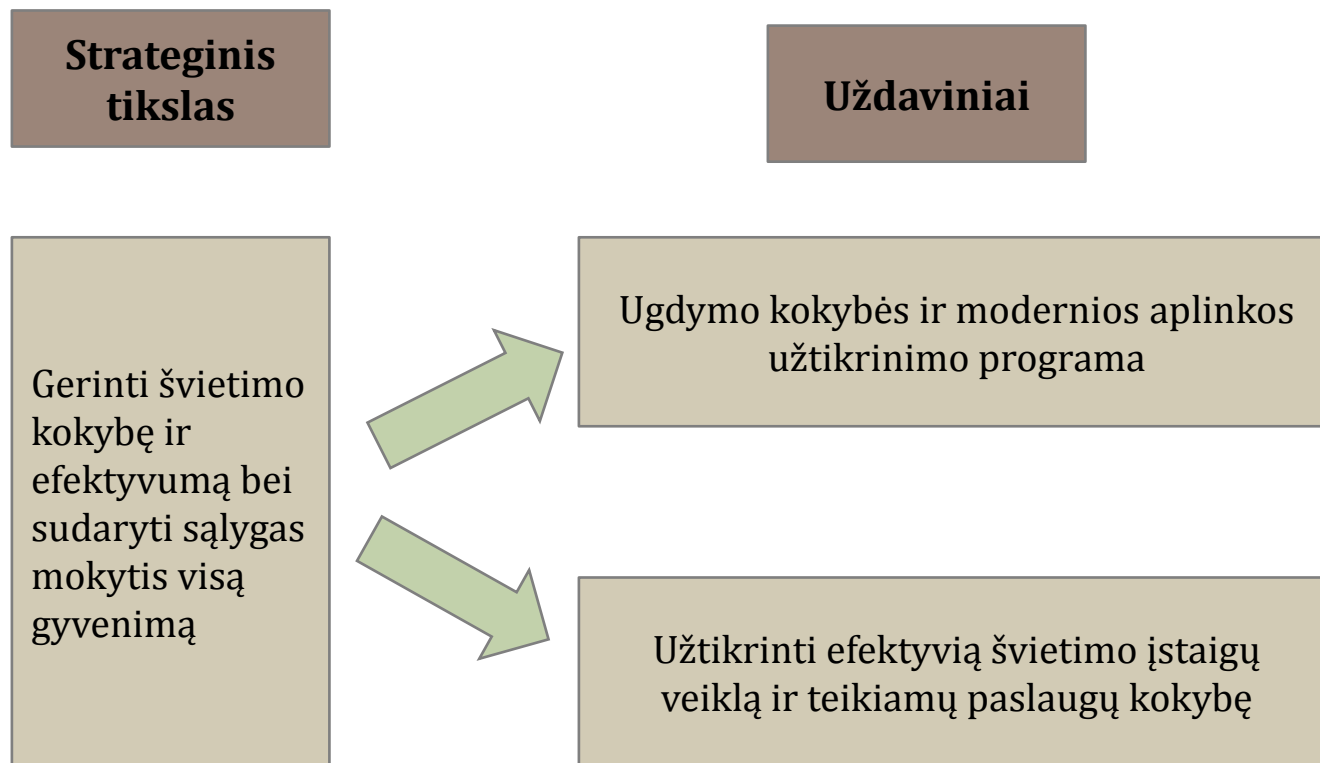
Strateginis tikslas

Uždaviniai

Gerinti švietimo kokybę ir efektyvumą bei sudaryti sąlygas mokytis visą gyvenimą

Ugdymo kokybės ir modernios aplinkos užtikrinimo programa

Užtikrinti efektyvią švietimo įstaigų veiklą ir teikiamų paslaugų kokybę